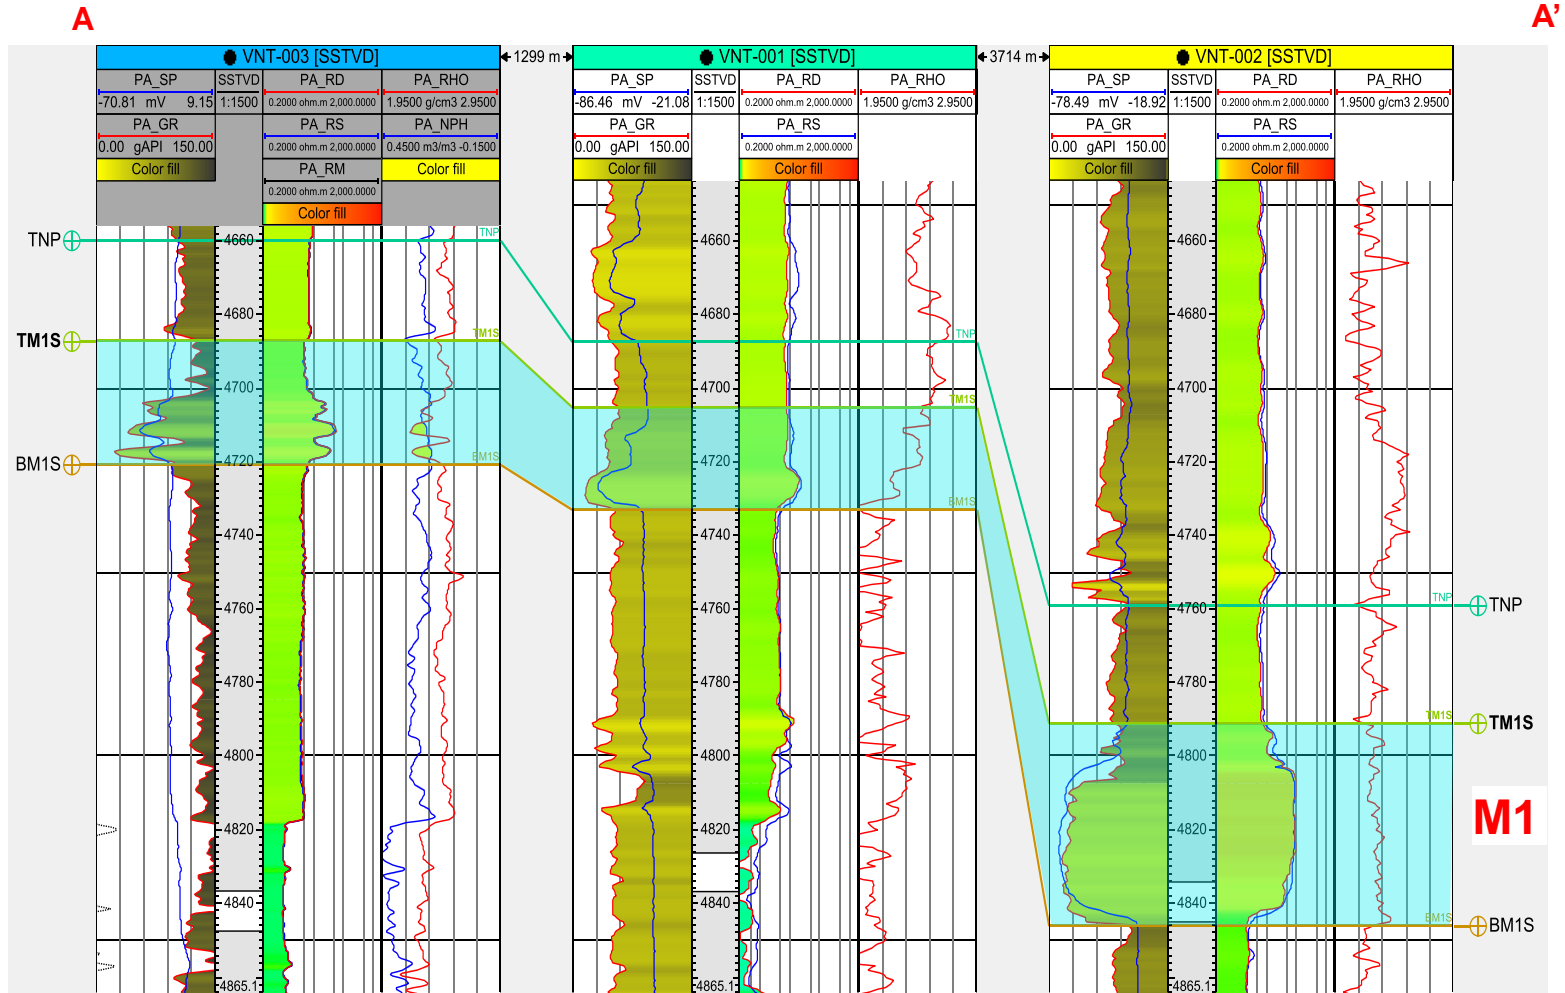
A

A'

VNT-003 [SSTVD]

1299 m

VNT-001 [SSTVD]

3714 m

VNT-002 [SSTVD]

| PA_SP | SSTVD | PA_RD | PA_RHO |
|---|---|---|---|
| -70.81 mV 9.15 | 1:1500 | 0.2000 ohm.m 2,000.0000 | 1.9500 g/cm3 2.9500 |
| PA_GR | | PA_RS | PA_NPH |
| 0.00 gAPI 150.00 | | 0.2000 ohm.m 2,000.0000 | 0.4500 m3/m3 -0.1500 |
| Color fill | | PA_RM | Color fill |
| | | 0.2000 ohm.m 2,000.0000 | |
| | | Color fill | |

| PA_SP | SSTVD | PA_RD | PA_RHO |
|---|---|---|---|
| -86.46 mV -21.08 | 1:1500 | 0.2000 ohm.m 2,000.0000 | 1.9500 g/cm3 2.9500 |
| PA_GR | | PA_RS | |
| 0.00 gAPI 150.00 | | 0.2000 ohm.m 2,000.0000 | |
| Color fill | | Color fill | |

| PA_SP | SSTVD | PA_RD | PA_RHO |
|---|---|---|---|
| -78.49 mV -18.92 | 1:1500 | 0.2000 ohm.m 2,000.0000 | 1.9500 g/cm3 2.9500 |
| PA_GR | | PA_RS | |
| 0.00 gAPI 150.00 | | 0.2000 ohm.m 2,000.0000 | |
| Color fill | | Color fill | |

TNP
TM1S
BM1S

4660
4680
4700
4720
4740
4760
4780
4800
4820
4840
4865.1

TNP
TM1S
BM1S

4660
4680
4700
4720
4740
4760
4780
4800
4820
4840
4865.1

TNP
TM1S
BM1S

4660
4680
4700
4720
4740
4760
4780
4800
4820
4840
4865.1

TNP
TM1S
M1
BM1S